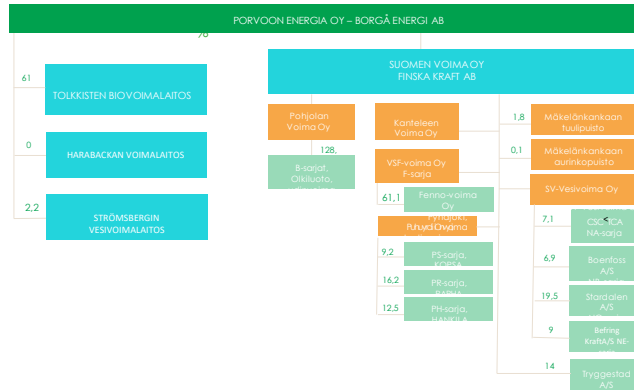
PORVOON ENERGIA OY – BORGÅ ENERGI AB

76

61

TOLKKISTEN BIOVOIMALAITOS

0

HARABACKAN VOIMALAITOS

2,2

STRÖMSBERGIN VESIVOIMALAITOS

SUOMEN VOIMA OY
FINSKA KRAFT AB

Pohjolan Voima Oy

128,

B-sarja, Olkiluoto, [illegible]

Kanteleen Voima Oy

VSF-voima Oy F-sarja

61,1

Fenno-voima Oy

Pohjolan Voima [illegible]

9,2

PS-sarja, KOPSA

16,2

PR-sarja, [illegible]

12,5

PH-sarja, HANKILA

1,8

Mäkelänkankaan tuulipuisto

0,1

Mäkelänkankaan aurinkopuisto

SV-Vesivoima Oy

7,1

CSC ICA NA-sarja

6,9

Boenfoss A/S

19,5

Stordalen A/S

9

Befring KraftA/S NE-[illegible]

14

Tryggestad A/S